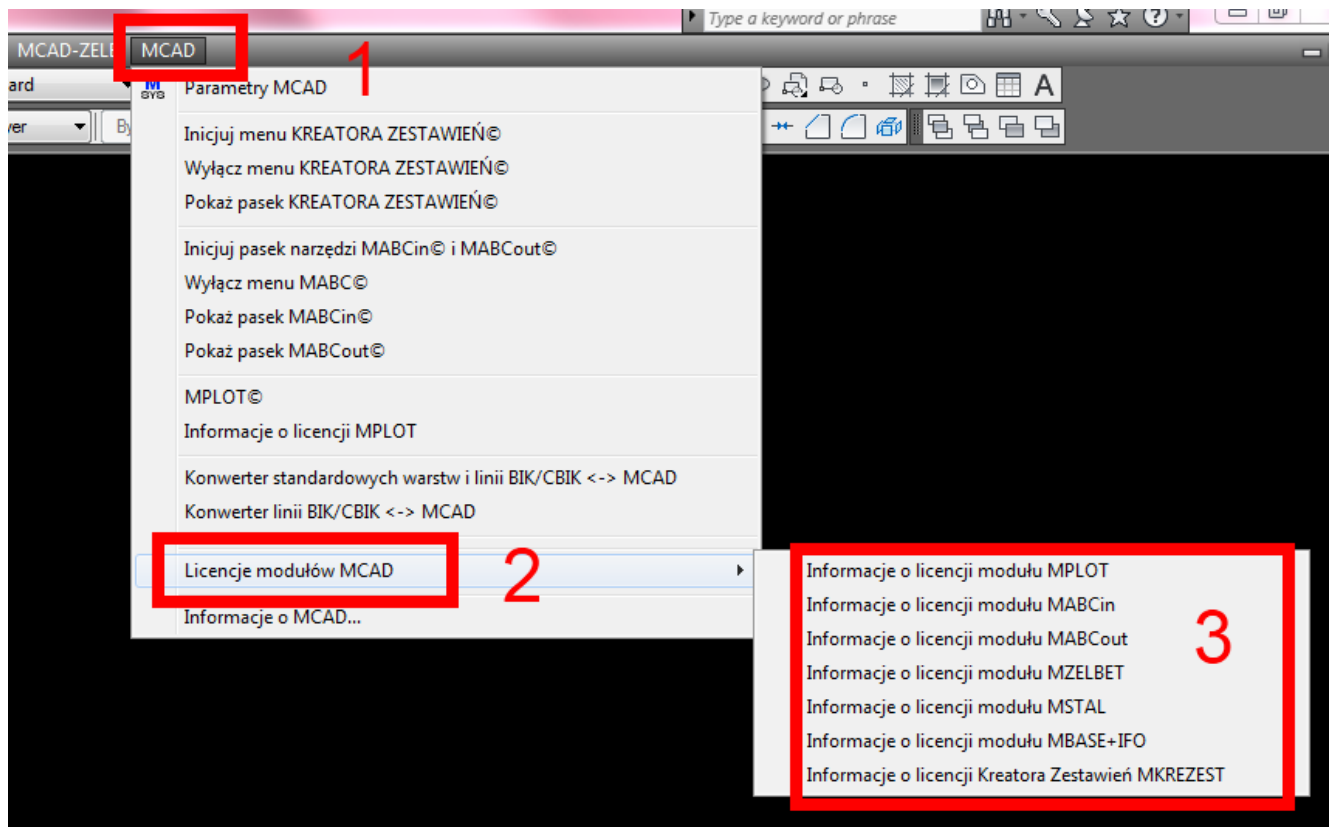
Type a keyword or phrase

MCAD-ZELE MCAD 1

ard

ver By

M SYS Parametry MCAD

Inicjuj menu KREATORA ZESTAWIEŃ©
Wyłącz menu KREATORA ZESTAWIEŃ©
Pokaż pasek KREATORA ZESTAWIEŃ©

Inicjuj pasek narzędzi MABCin© i MABCout©
Wyłącz menu MABC©
Pokaż pasek MABCin©
Pokaż pasek MABCout©

MPLOT©
Informacje o licencji MPLOT

Konwerter standardowych warstw i linii BIK/CBIK <-> MCAD
Konwerter linii BIK/CBIK <-> MCAD

Licencje modułów MCAD 2

Informacje o MCAD...

Informacje o licencji modułu MPLOT
Informacje o licencji modułu MABCin
Informacje o licencji modułu MABCout
Informacje o licencji modułu MZELBET
Informacje o licencji modułu MSTAL
Informacje o licencji modułu MBASE+IFO
Informacje o licencji Kreatora Zestawień MKREZEST

3